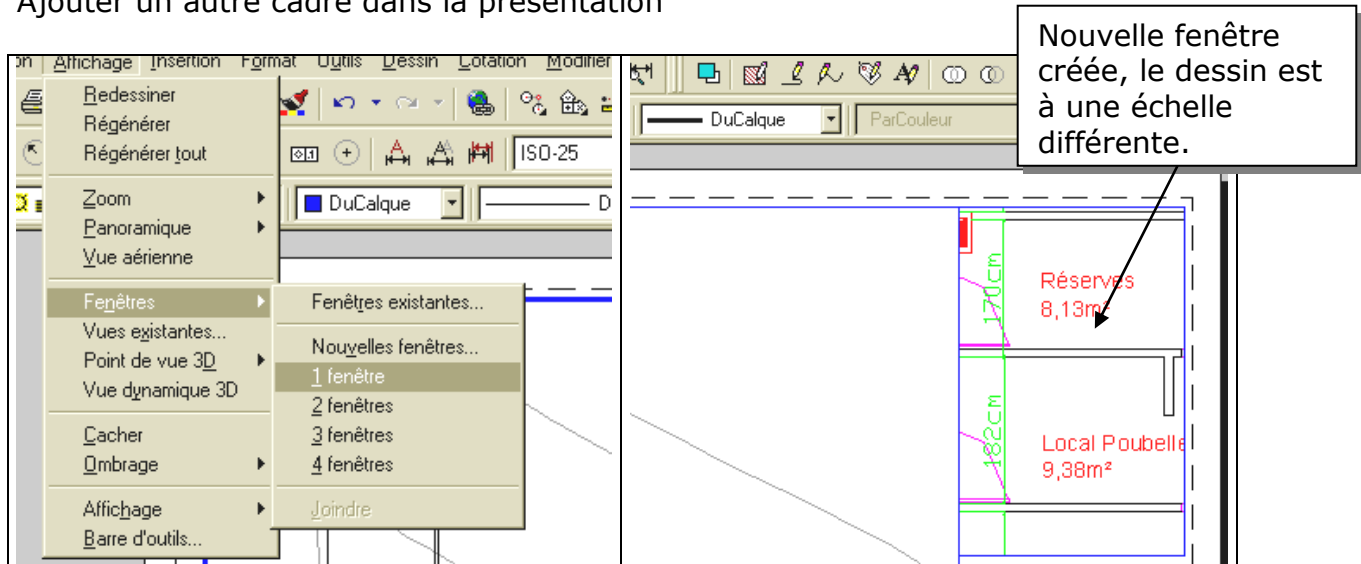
Ajouter un autre cadre dans la présentation

on Affichage Insertion Format Outils Dessin Cotation Modifier

Redessiner
Régénérer
Régénérer tout
Zoom
Panoramique
Vue aérienne
Fenêtres
Vues existantes...
Point de vue 3D
Vue dynamique 3D
Cacher
Ombrage
Affichage
Barre d'outils...

Fenêtres existantes...
Nouvelles fenêtres...
1 fenêtre
2 fenêtres
3 fenêtres
4 fenêtres
Joindre

ISO-25
DuCalque
DuCalque
ParCouleur

Nouvelle fenêtre créée, le dessin est à une échelle différente.

Réserves
8,13m²
170cm
182cm
Local Poubelle
9,38m²